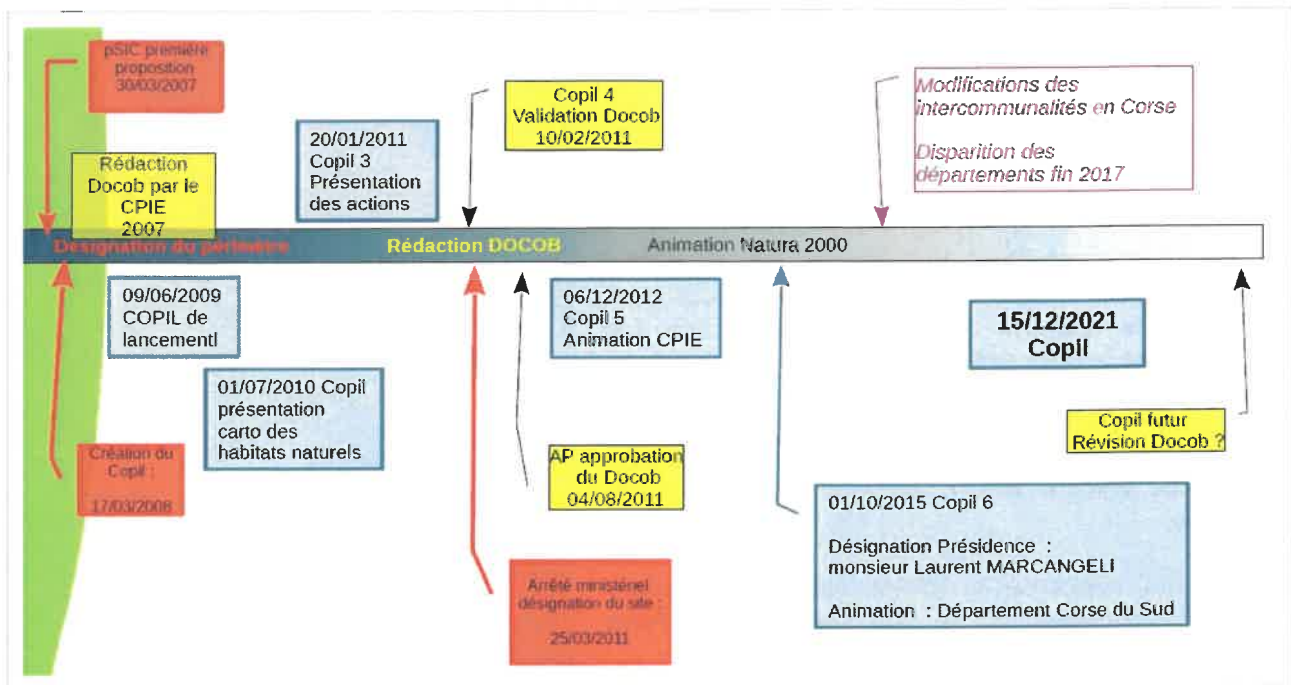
pSIC première proposition 30/03/2007

Rédaction Docob par le CPIE 2007

20/01/2011 Copil 3 Présentation des actions

Copil 4 Validation Docob 10/02/2011

Modifications des intercommunalités en Corse

Disparition des départements fin 2017

Désignation du périmètre

Rédaction DOCOB

Animation Natura 2000

09/06/2009 COPIL de lancementl

06/12/2012 Copil 5 Animation CPIE

15/12/2021 Copil

01/07/2010 Copil présentation carto des habitats naturels

Copil futur Révision Docob ?

Création du Copil : 17/03/2008

AP approbation du Docob 04/08/2011

01/10/2015 Copil 6

Désignation Présidence : monsieur Laurent MARCANGELI

Animation : Département Corse du Sud

Arrêté ministériel désignation du site : 25/03/2011